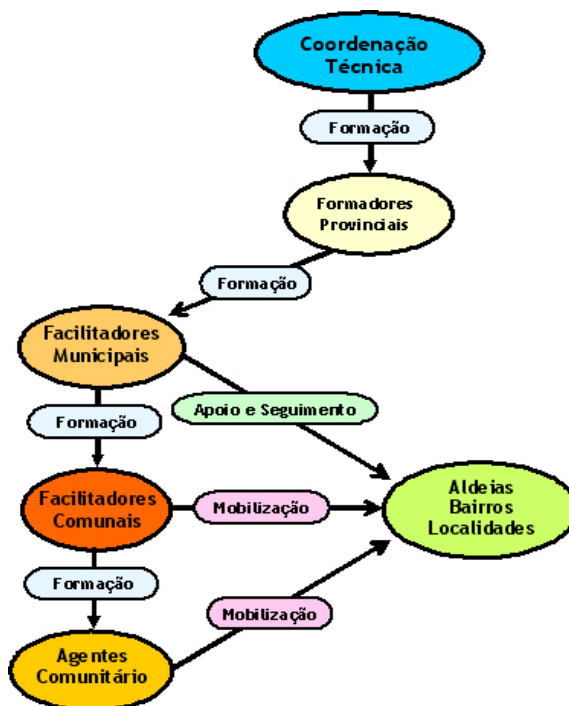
Coordenação Técnica

Formação

Formadores Provinciais

Formação

Facilitadores Municipais

Formação

Apoio e Seguimento

Facilitadores Comunais

Mobilização

Aldeias Bairros Localidades

Formação

Mobilização

Agentes Comunitário